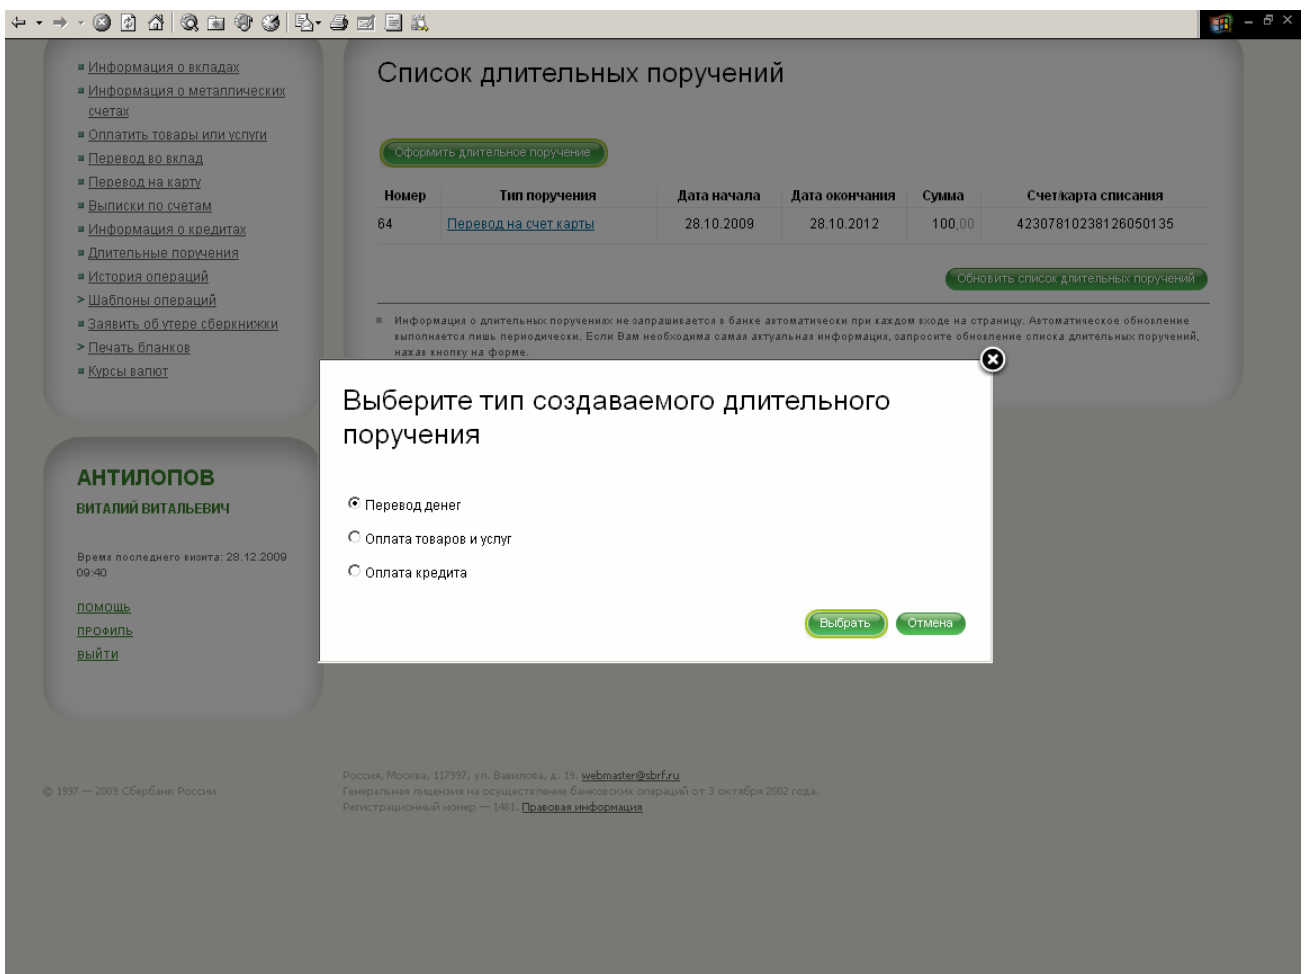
Информация о вкладах
Информация о металлических счетах
Оплатить товары или услуги
Перевод во вклад
Перевод на карту
Выписки по счетам
Информация о кредитах
Длительные поручения
История операций
> Шаблоны операций
Заявить об утере сберкнижки
> Печать бланков
Курсы валют

АНТИЛОПОВ
ВИТАЛИЙ ВИТАЛЬЕВИЧ

Время последнего визита: 28.12.2009 09:40

ПОМОЩЬ
ПРОФИЛЬ
ВЫЙТИ

Список длительных поручений

Оформить длительное поручение

| Номер | Тип поручения | Дата начала | Дата окончания | Сумма | Счет/карта списания |
|---|---|---|---|---|---|
| 64 | Перевод на счет карты | 28.10.2009 | 28.10.2012 | 100,00 | 42307810238126050135 |

Обновить список длительных поручений

Информация о длительных поручениях не запрашивается в банке автоматически при каждом входе на страницу. Автоматическое обновление выполняется лишь периодически. Если Вам необходима самая актуальная информация, запросите обновление списка длительных поручений, нажав кнопку на форме.

Выберите тип создаваемого длительного поручения

Перевод денег
Оплата товаров и услуг
Оплата кредита

Выбрать
Отмена

© 1997 — 2009 Сбербанк России

Россия, Москва, 117997, ул. Вавилова, д. 19. webmaster@sbrf.ru
Генеральная лицензия на осуществление банковских операций от 3 октября 2002 года.
Регистрационный номер — 1481. Правовая информация